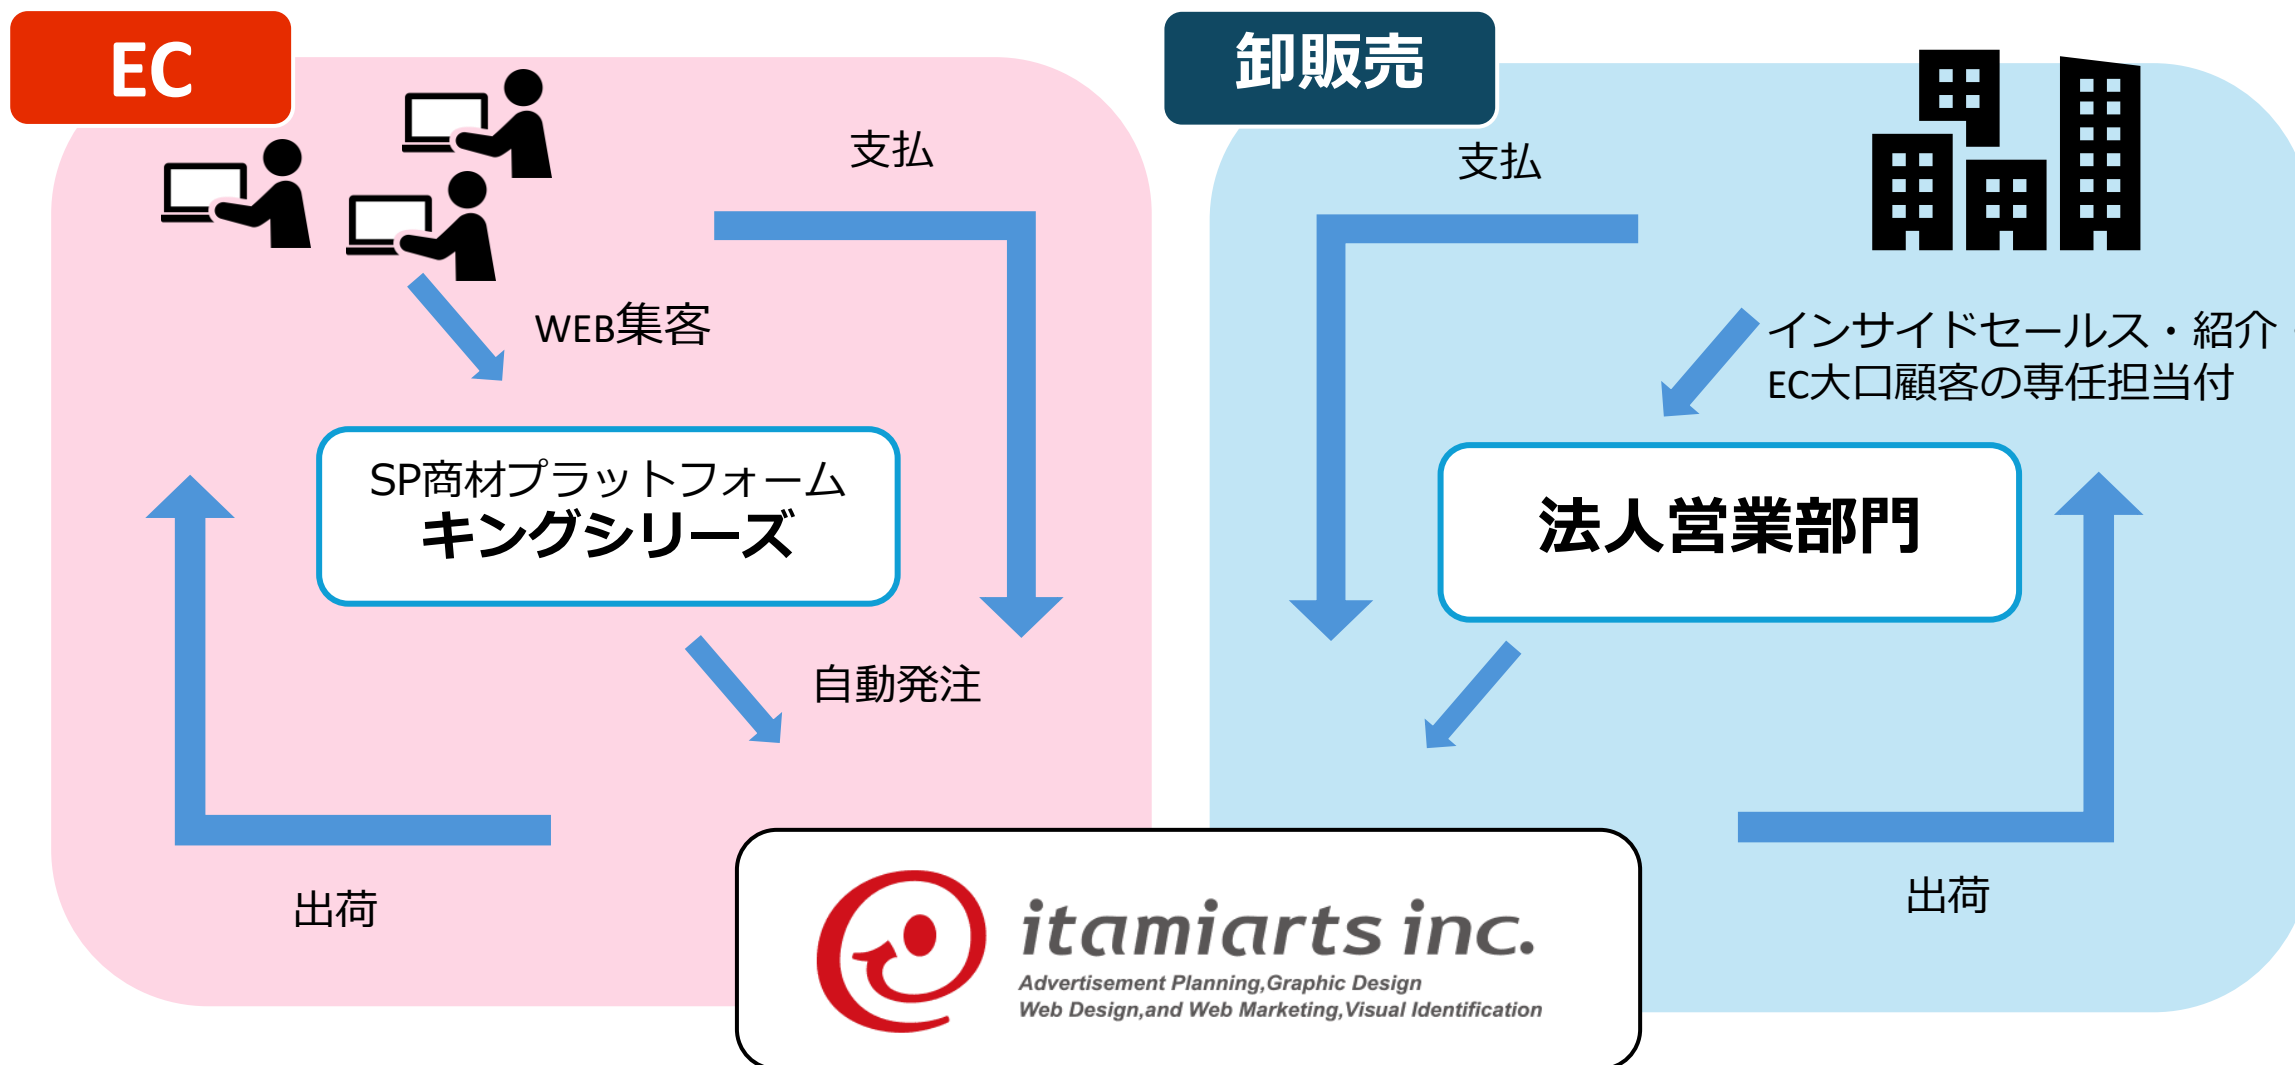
EC

支払

WEB集客

SP商材プラットフォーム
キングシリーズ

自動発注

出荷

卸販売

支払

インサイドセールス・紹介
EC大口顧客の専任担当付

法人営業部門

出荷

itamiarts inc.
Advertisement Planning,Graphic Design
Web Design,and Web Marketing,Visual Identification